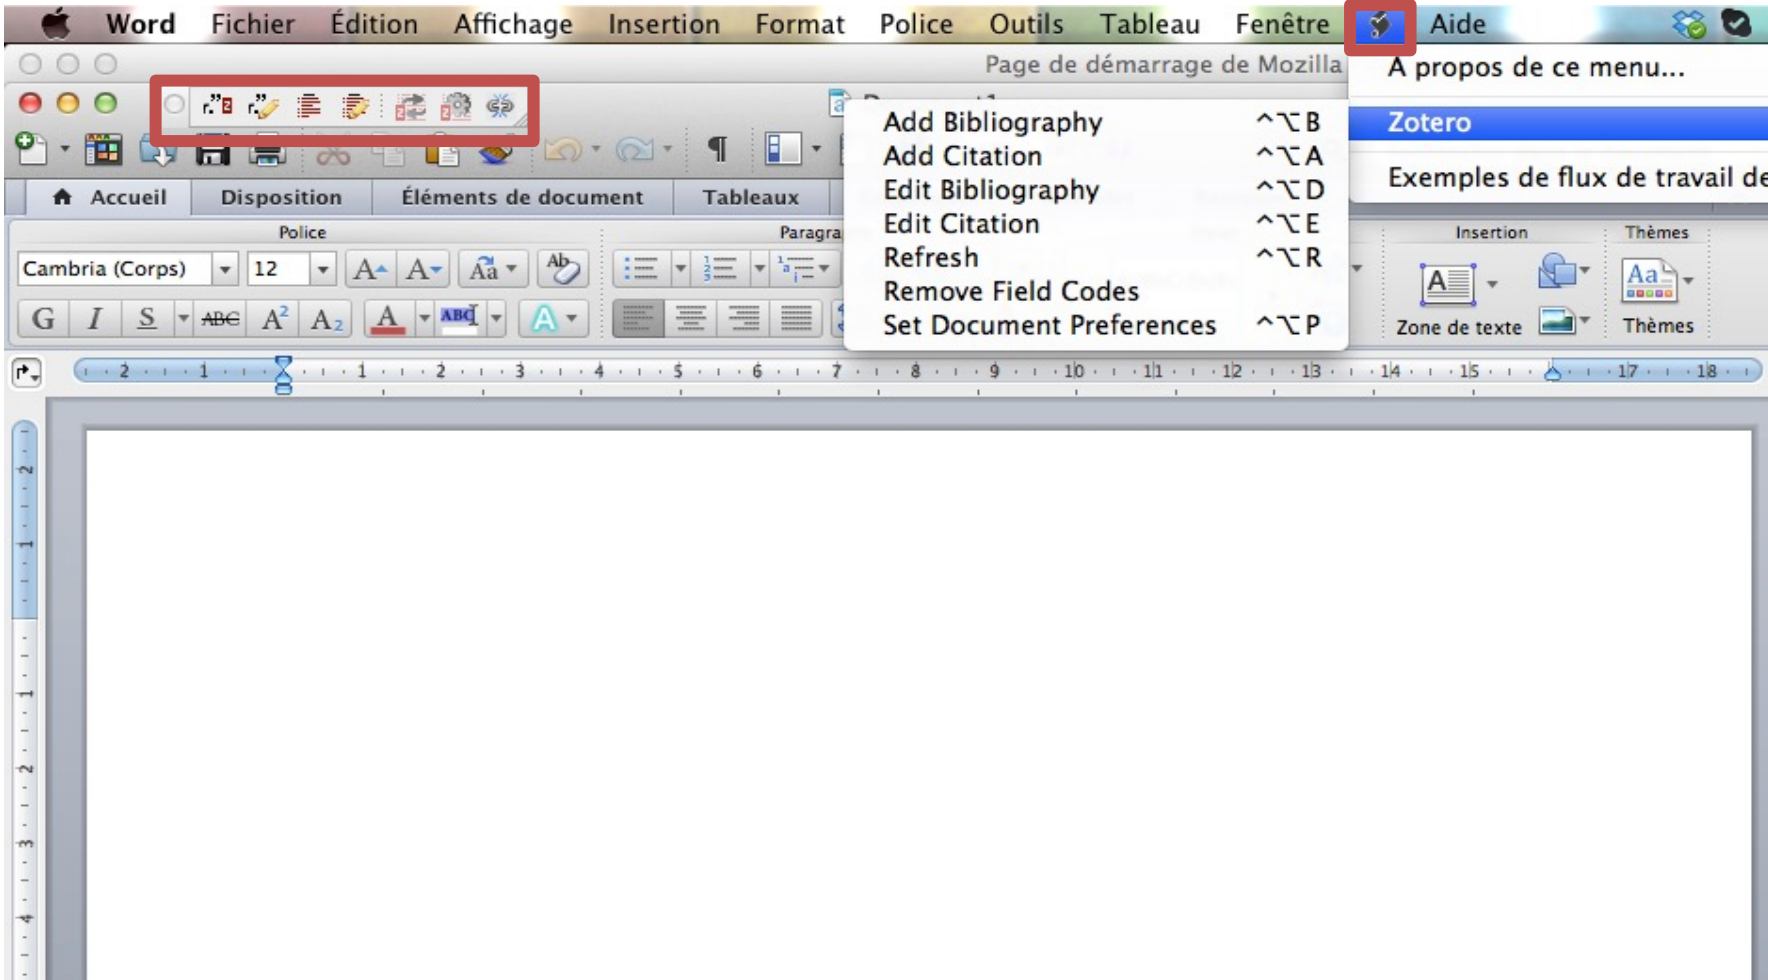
Word Fichier Édition Affichage Insertion Format Police Outils Tableau Fenêtre Aide

Page de démarrage de Mozilla

À propos de ce menu...

Zotero

Exemples de flux de travail de

Accueil Disposition Éléments de document Tableaux

Police

Paragra

Cambria (Corps) 12

G I S ABC $A^2$ $A_2$ A ABC A

| Add Bibliography | ^⌥B |
|---|---|
| Add Citation | ^⌥A |
| Edit Bibliography | ^⌥D |
| Edit Citation | ^⌥E |
| Refresh | ^⌥R |
| Remove Field Codes | |
| Set Document Preferences | ^⌥P |

Insertion

Thèmes

Zone de texte

Thèmes

2 1 1 2 3 4 5 6 7 8 9 10 11 12 13 14 15 17 18

2 1 1 2 3 4